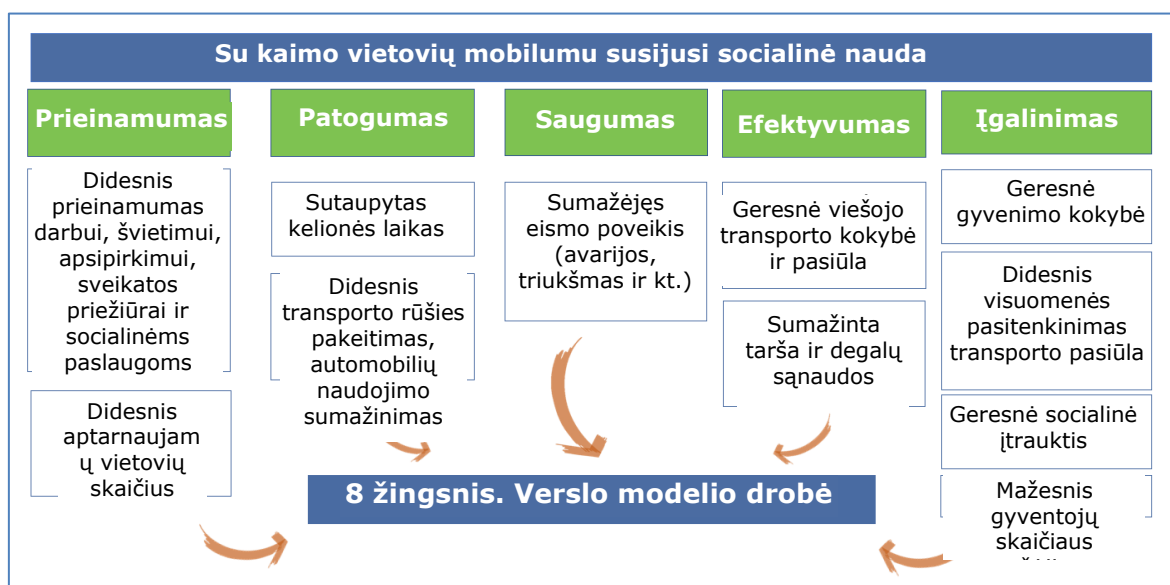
Su kaimo vietovių mobilumu susijusi socialinė nauda

Prieinamumas

Didesnis prieinamumas darbui, švietimui, apsipirkimui, sveikatos priežiūrai ir socialinėms paslaugoms

Didesnis aptarnaujamų vietovių skaičius

Patogumas

Sutaupytas kelionės laikas

Didesnis transporto rūšies pakeitimas, automobilių naudojimo sumažinimas

Saugumas

Sumažėjęs eismo poveikis (avarijos, triukšmas ir kt.)

Efektyvumas

Geresnė viešojo transporto kokybė ir pasiūla

Sumažinta tarša ir degalų sąnaudos

Įgalinimas

Geresnė gyvenimo kokybė

Didesnis visuomenės pasitenkinimas transporto pasiūla

Geresnė socialinė įtrauktis

Mažesnis gyventojų skaičiaus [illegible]

8 žingsnis. Verslo modelio drobė